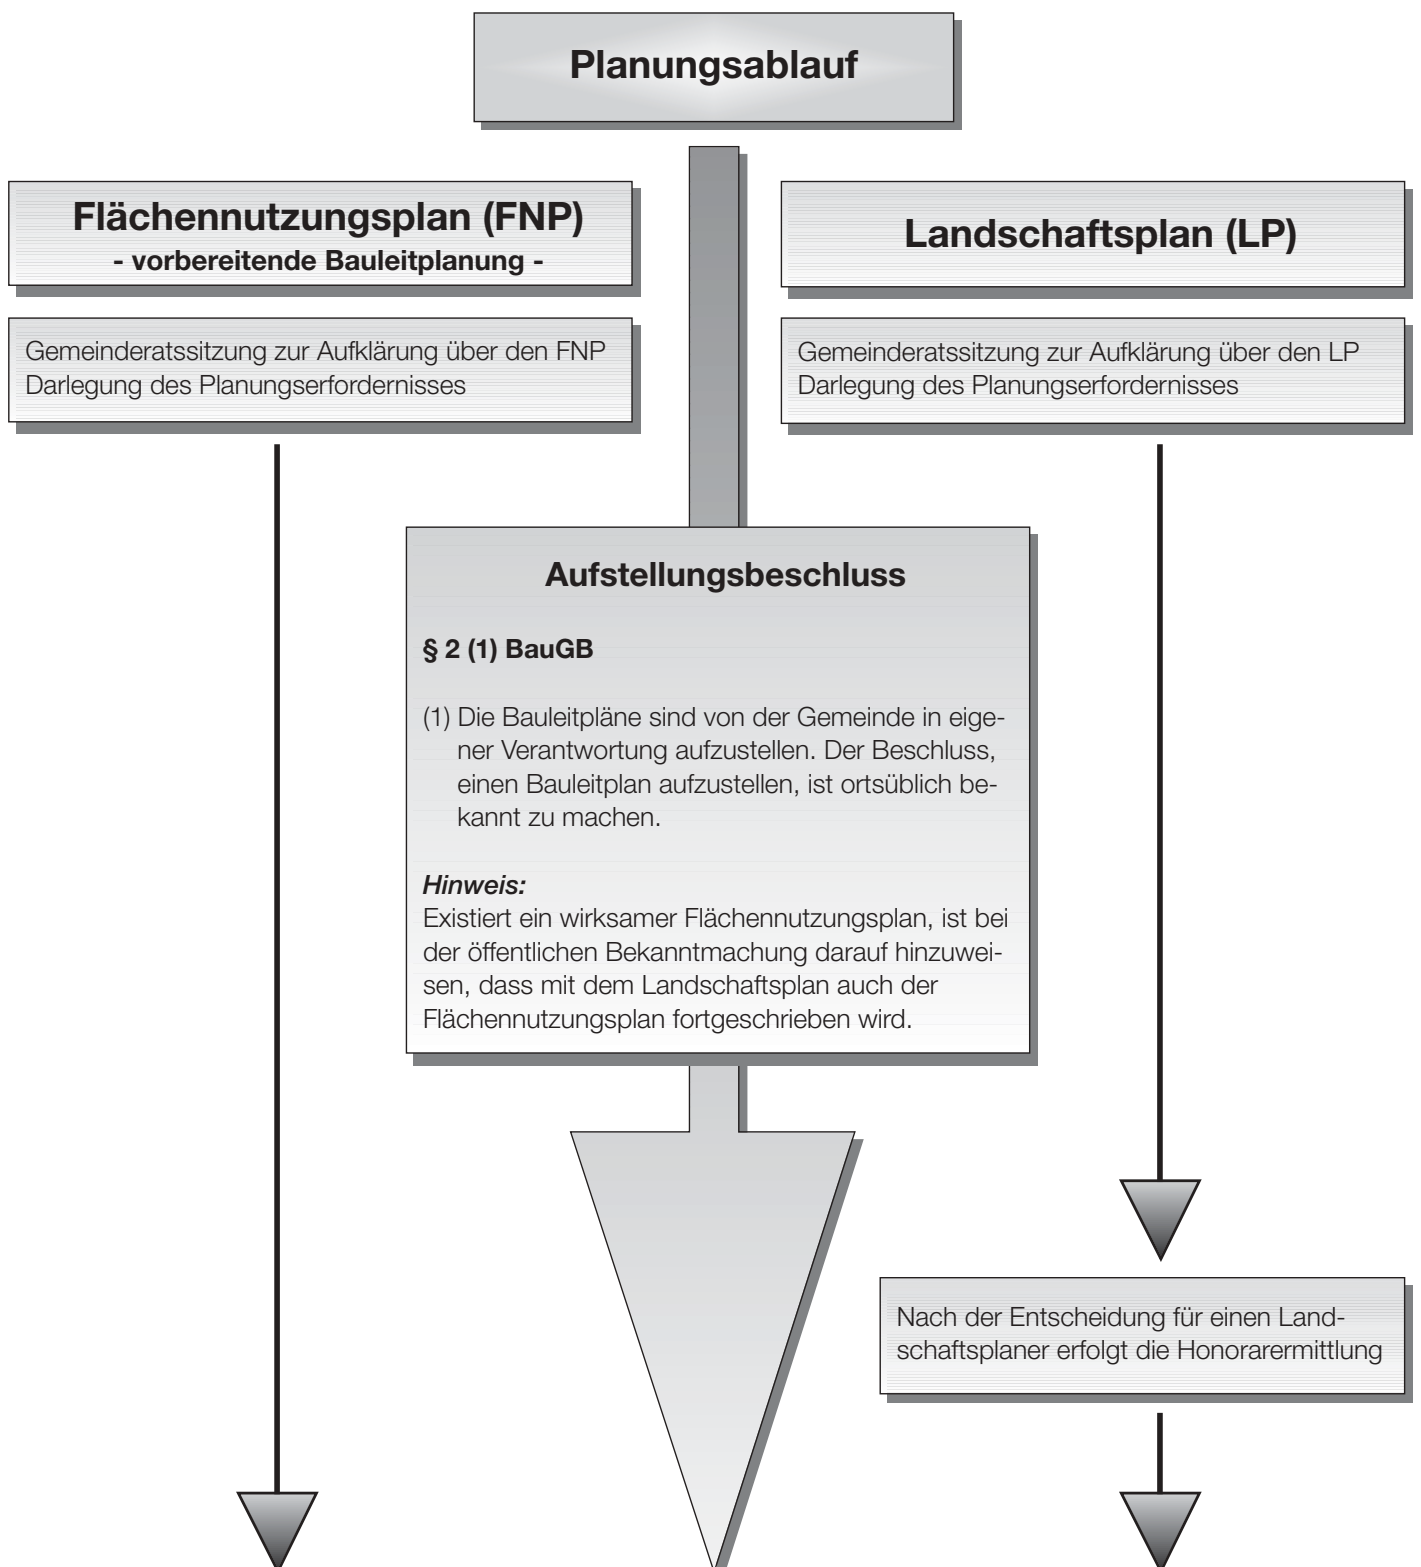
Planungsablauf

Flächennutzungsplan (FNP)
- vorbereitende Bauleitplanung -

Gemeinderatssitzung zur Aufklärung über den FNP
Darlegung des Planungserfordernisses

Landschaftsplan (LP)

Gemeinderatssitzung zur Aufklärung über den LP
Darlegung des Planungserfordernisses

Aufstellungsbeschluss

§ 2 (1) BauGB

(1) Die Bauleitpläne sind von der Gemeinde in eigener Verantwortung aufzustellen. Der Beschluss, einen Bauleitplan aufzustellen, ist ortsüblich bekannt zu machen.

Hinweis:
Existiert ein wirksamer Flächennutzungsplan, ist bei der öffentlichen Bekanntmachung darauf hinzuweisen, dass mit dem Landschaftsplan auch der Flächennutzungsplan fortgeschrieben wird.

Nach der Entscheidung für einen Landschaftsplaner erfolgt die Honorarermittlung